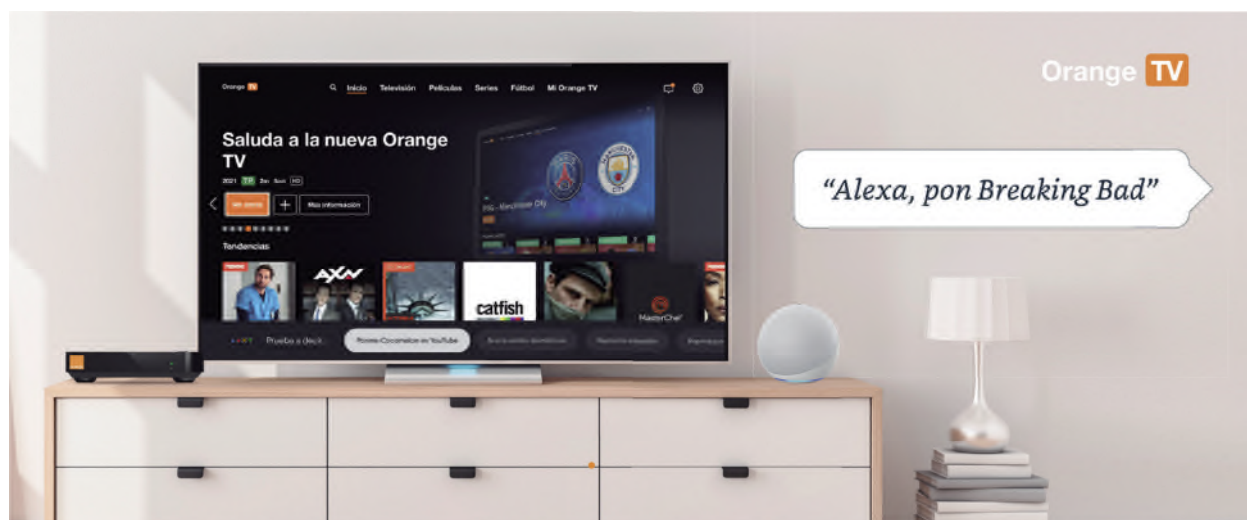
Orange TV

Orange TV Inicio Televisión Películas Series Fútbol Mi Orange TV

Saluda a la nueva Orange TV

2021 TP 3m 5om HD

Ver ahora + Más información

Tendencias

AXN

catfish

MasterChef

Prueba a decir... Ponme Cocomelon en YouTube

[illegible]

“Alexa, pon Breaking Bad”